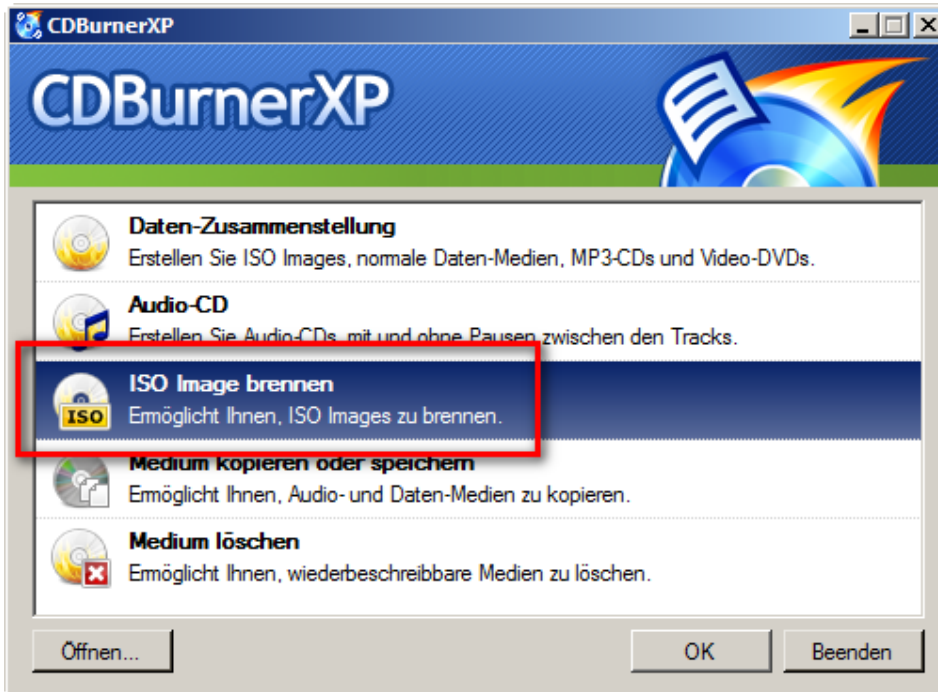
CDBurnerXP

CDBurnerXP

Daten-Zusammenstellung
Erstellen Sie ISO Images, normale Daten-Medien, MP3-CDs und Video-DVDs.

Audio-CD
Erstellen Sie Audio-CDs, mit und ohne Pausen zwischen den Tracks.

ISO
ISO Image brennen
Ermöglicht Ihnen, ISO Images zu brennen.

Medium kopieren oder speichern
Ermöglicht Ihnen, Audio- und Daten-Medien zu kopieren.

Medium löschen
Ermöglicht Ihnen, wiederbeschreibbare Medien zu löschen.

Öffnen...

OK

Beenden